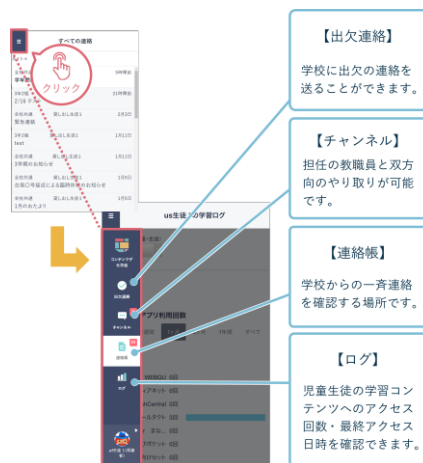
すべての連絡

クリック

3年3組
2月8日予定

3年全体
緊急連絡

3年3組
test

全校共通
3年第3回お知らせ

全校共通
台風〇号接近による臨時休校のお知らせ

全校共通
1月のおたより

us生徒の学習ログ

コンテンツ学習

出欠連絡

チャンネル

連絡帳

ログ

アプリ利用回数

【出欠連絡】

学校に出欠の連絡を送ることができます。

【チャンネル】

担任の教職員と双方向のやり取りが可能です。

【連絡帳】

学校からの一斉連絡を確認する場所です。

【ログ】

児童生徒の学習コンテンツへのアクセス回数・最終アクセス日時を確認できます。